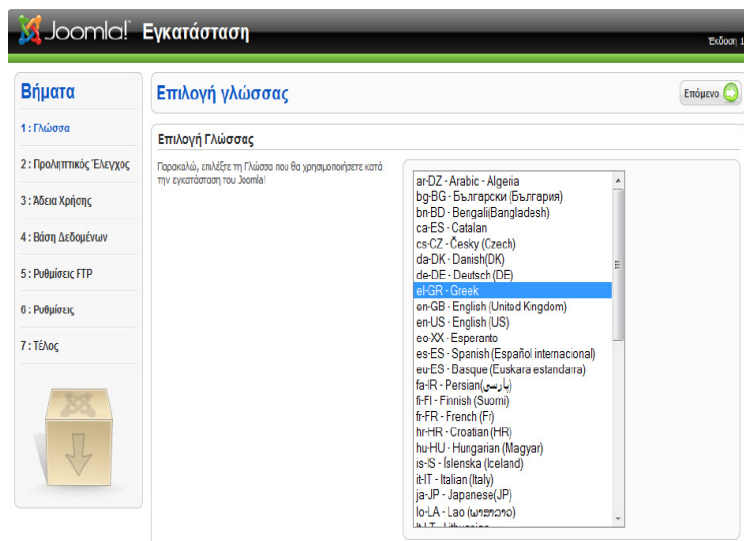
Joomla! Εγκατάσταση

Έκδοση 1

Βήματα

1 : Γλώσσα

2 : Προληπτικός Έλεγχος

3 : Άδεια Χρήσης

4 : Βάση Δεδομένων

5 : Ρυθμίσεις FTP

6 : Ρυθμίσεις

7 : Τέλος

Επιλογή γλώσσας

Επόμενο

Επιλογή Γλώσσας

Παρακαλώ, επιλέξτε τη Γλώσσα που θα χρησιμοποιήσετε κατά την εγκατάσταση του Joomla!

ar-DZ - Arabic - Algeria
bg-BG - Български (България)
bn-BD - Bengali(Bangladesh)
ca-ES - Catalan
cs-CZ - Česky (Czech)
da-DK - Danish(DK)
de-DE - Deutsch (DE)
el-GR - Greek
en-GB - English (United Kingdom)
en-US - English (US)
eo-XX - Esperanto
es-ES - Spanish (Español internacional)
eu-ES - Basque (Euskara estandarra)
fa-IR - Persian(پارسی)
fi-FI - Finnish (Suomi)
fr-FR - French (Fr)
hr-HR - Croatian (HR)
hu-HU - Hungarian (Magyar)
is-IS - Íslenska (Iceland)
it-IT - Italian (Italy)
ja-JP - Japanese(JP)
lo-LA - Lao (ພາສາລາວ)
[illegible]